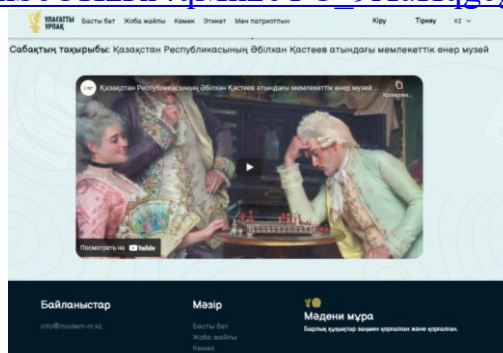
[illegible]

ҰЛАҒАТТЫ ҰРПАҚ Басты бет Жоба жайлы Кимен Этикет Мен патриотпын Кіру Тіркеу KZ

Сабақтың тақырыбы: Қазақстан Республикасының Әбілхан Қастеев атындағы мемлекеттік өнер музей

Қазақстан Республикасының Әбілхан Қастеев атындағы мемлекеттік өнер музей...

Копировать

Посмотреть на YouTube

Байланыстар

info@madeni-m.kz

Мәзір

Басты бет

Жоба жайлы

Кимен

Мәдени мұра

Барлық құқықтар заңмен қорғалған және қорғалған.